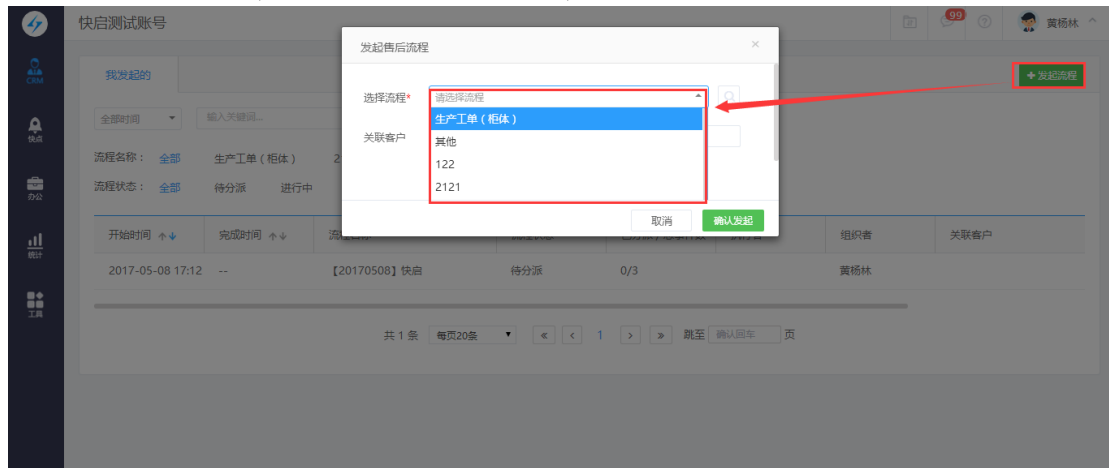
快启测试账号

99

黄杨林

CRM

快启

办公

统计

工具

我发起的

+ 发起流程

全部时间

输入关键词...

流程名称： 全部 生产工单（柜体） 2

流程状态： 全部 待分派 进行中

发起售后流程

×

选择流程*

请选择流程

生产工单（柜体）

其他

122

2121

关联客户

取消

确认发起

| 开始时间 | 完成时间 | 流程名称 | 流程状态 | 已分派/总执行数 | 执行者 | 组织者 | 关联客户 |
|---|---|---|---|---|---|---|---|
| 2017-05-08 17:12 | -- | 【20170508】快启 | 待分派 | 0/3 | | 黄杨林 | |

共 1 条 每页20条 « ‹ 1 › » 跳至 确认回车 页